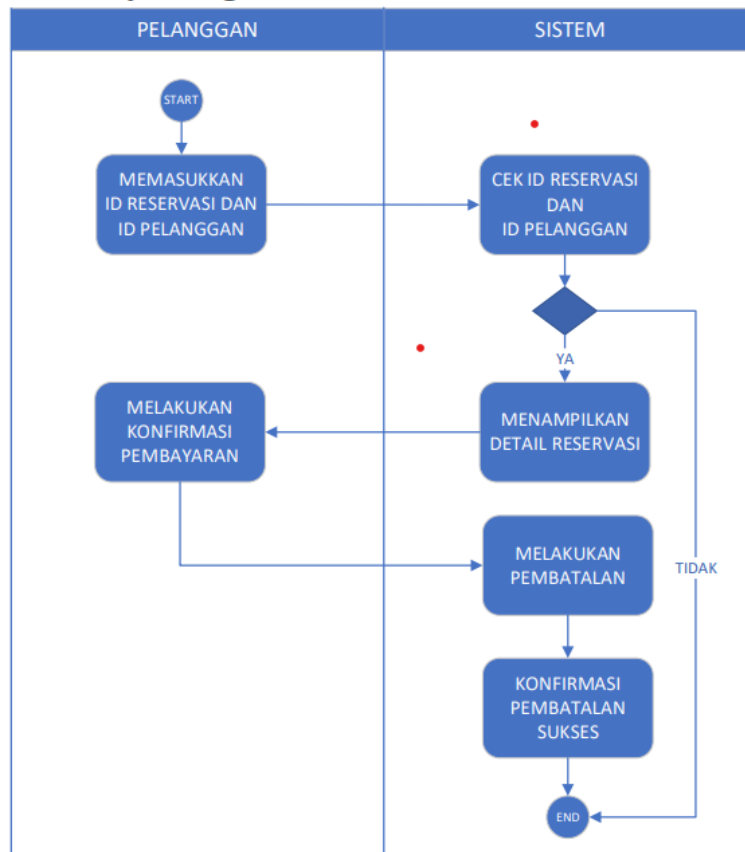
PELANGGAN

SISTEM

START

MEMASUKKAN ID RESERVASI DAN ID PELANGGAN

CEK ID RESERVASI DAN ID PELANGGAN

YA

TIDAK

MELAKUKAN KONFIRMASI PEMBAYARAN

MENAMPILKAN DETAIL RESERVASI

MELAKUKAN PEMBATALAN

KONFIRMASI PEMBATALAN SUKSES

END